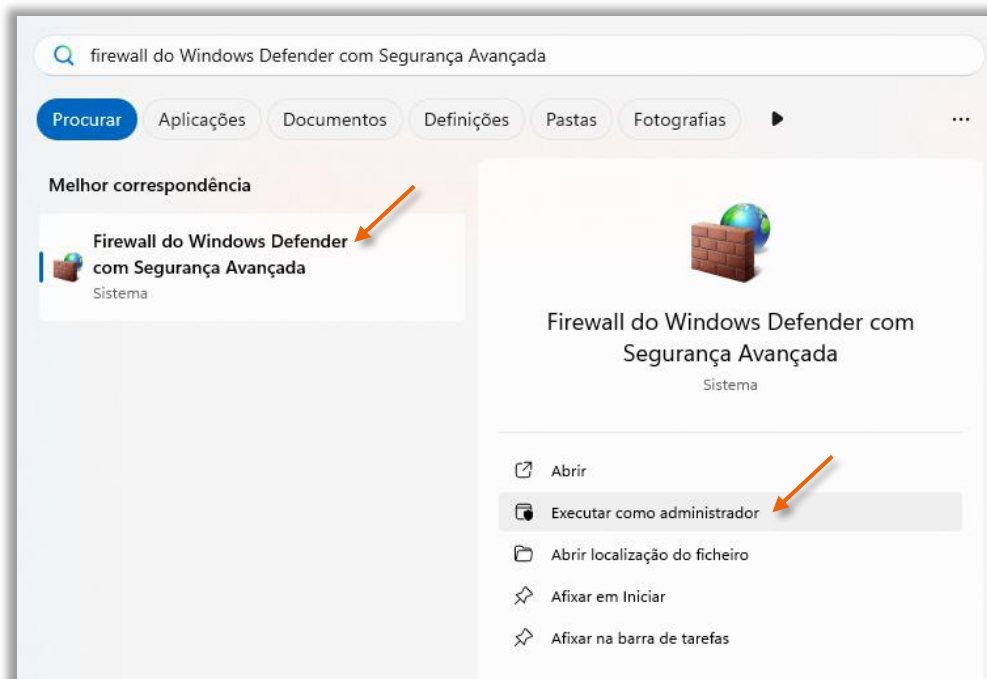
firewall do Windows Defender com Segurança Avançada

Procurar Aplicações Documentos Definições Pastas Fotografias ...

Melhor correspondência

Firewall do Windows Defender com Segurança Avançada
Sistema

Firewall do Windows Defender com Segurança Avançada
Sistema

Abrir
Executar como administrador
Abrir localização do ficheiro
Afixar em Iniciar
Afixar na barra de tarefas